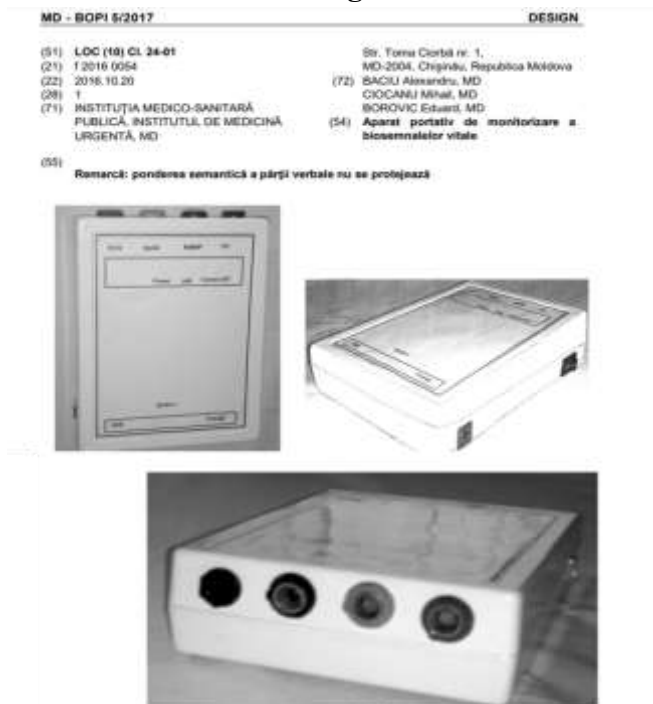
MD - BOPI 5/2017 DESIGN

(51) LOC (10) Cl. 24-01
(21) f 2016 0054
(22) 2016.10.20
(28) 1
(71) INSTITUȚIA MEDICO-SANITARĂ PUBLICĂ, INSTITUTUL DE MEDICINĂ URGENTĂ, MD

Str. Toma Ciorbă nr. 1, MD-2004, Chișinău, Republica Moldova
(72) BACIU Alexandru, MD
CIOCANU Mihail, MD
BOROVIC Eduard, MD
(54) Aparat portativ de monitorizare a biosemnalelor vitale

(55)
Remarcă: ponderea semantică a părții verbale nu se protejează